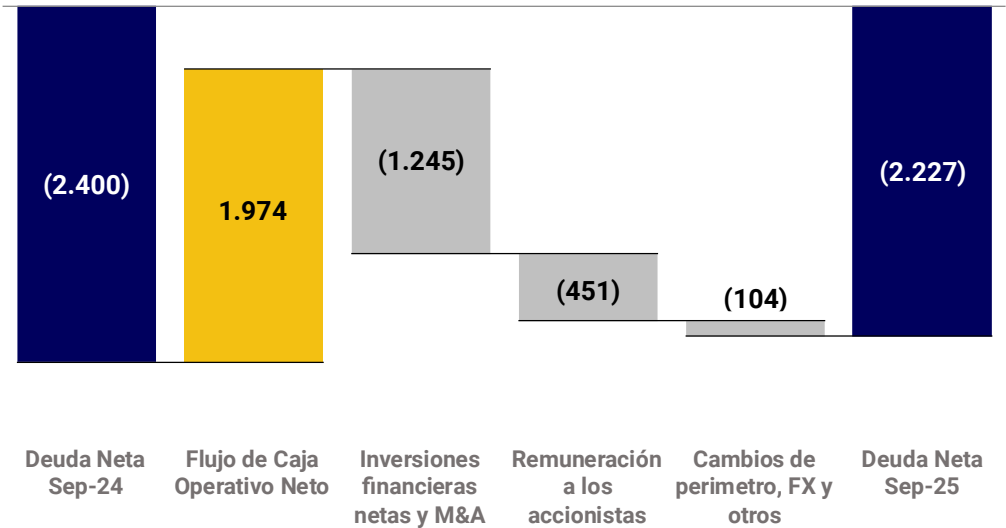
(2.400)

1.974

(1.245)

(451)

(104)

(2.227)

Deuda Neta Sep-24

Flujo de Caja Operativo Neto

Inversiones financieras netas y M&A

Remuneración a los accionistas

Cambios de perimetro, FX y otros

Deuda Neta Sep-25